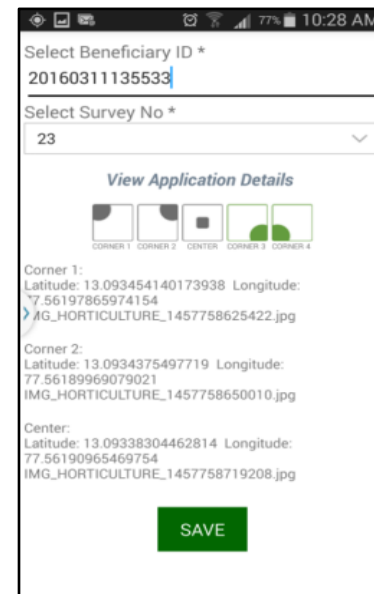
77% 10:28 AM

Select Beneficiary ID *
20160311135533

Select Survey No *
23

View Application Details

CORNER 1 CORNER 2 CENTER CORNER 3 CORNER 4

Corner 1:
Latitude: 13.093454140173938 Longitude: 77.56197865974154
IMG_HORTICULTURE_1457758625422.jpg

Corner 2:
Latitude: 13.0934375497719 Longitude: 77.56189969079021
IMG_HORTICULTURE_1457758650010.jpg

Center:
Latitude: 13.09338304462814 Longitude: 77.56190965469754
IMG_HORTICULTURE_1457758719208.jpg

SAVE